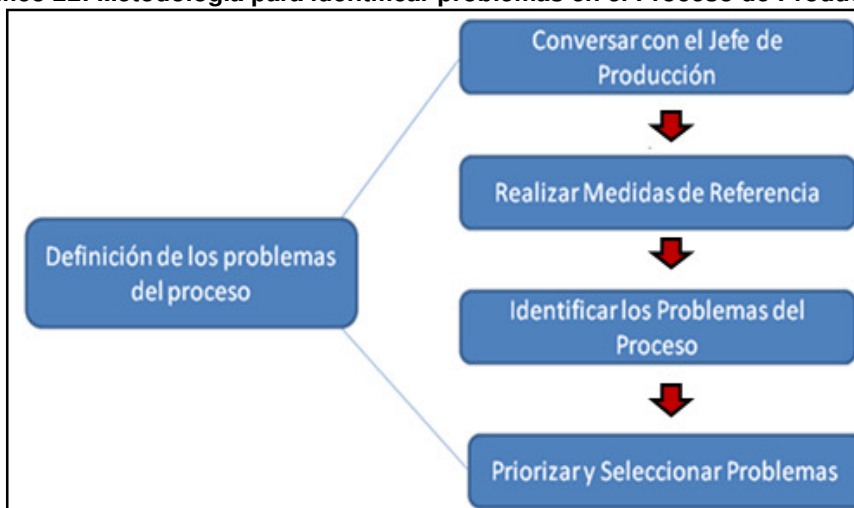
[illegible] Metodología para identificar problemas en el Proceso de Produ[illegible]

Conversar con el Jefe de Producción

Realizar Medidas de Referencia

Definición de los problemas del proceso

Identificar los Problemas del Proceso

Priorizar y Seleccionar Problemas